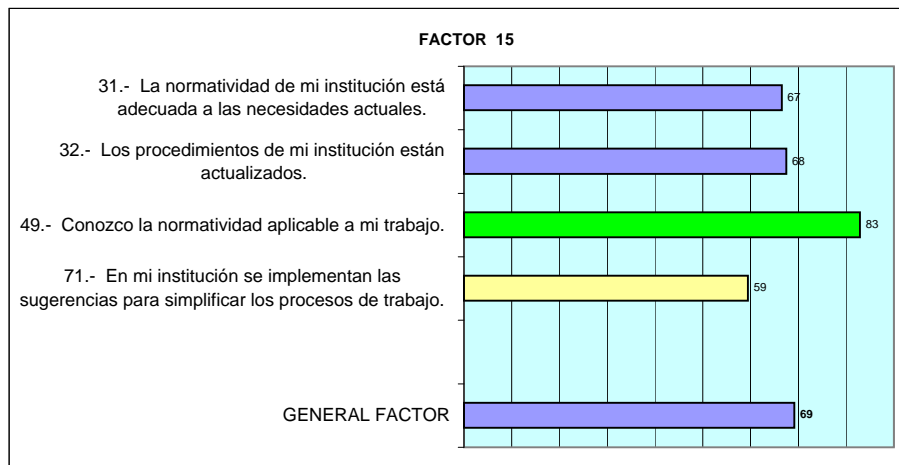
FACTOR 15

31.- La normatividad de mi institución está adecuada a las necesidades actuales.

67

32.- Los procedimientos de mi institución están actualizados.

68

49.- Conozco la normatividad aplicable a mi trabajo.

83

71.- En mi institución se implementan las sugerencias para simplificar los procesos de trabajo.

59

GENERAL FACTOR

69